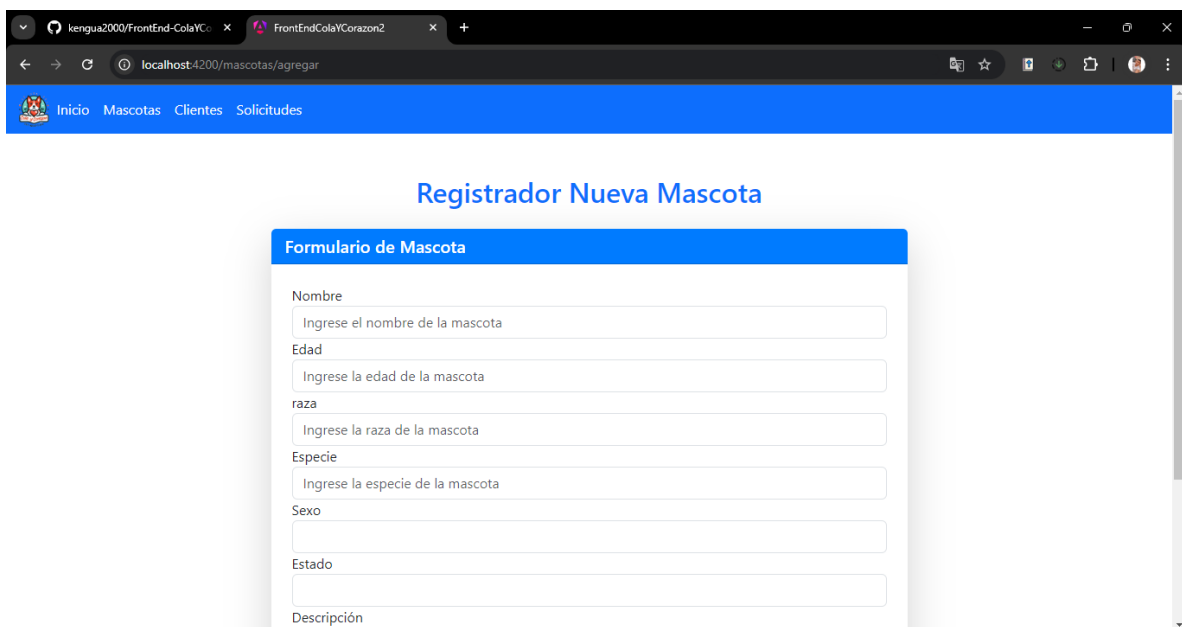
kengua2000/FrontEnd-ColaYC
FrontEndColaYCorazon2
localhost:4200/mascotas/agregar

Inicio Mascotas Clientes Solicitudes

Registrador Nueva Mascota

Formulario de Mascota

Nombre
Ingrese el nombre de la mascota
Edad
Ingrese la edad de la mascota
raza
Ingrese la raza de la mascota
Especie
Ingrese la especie de la mascota
Sexo
Estado
Descripción